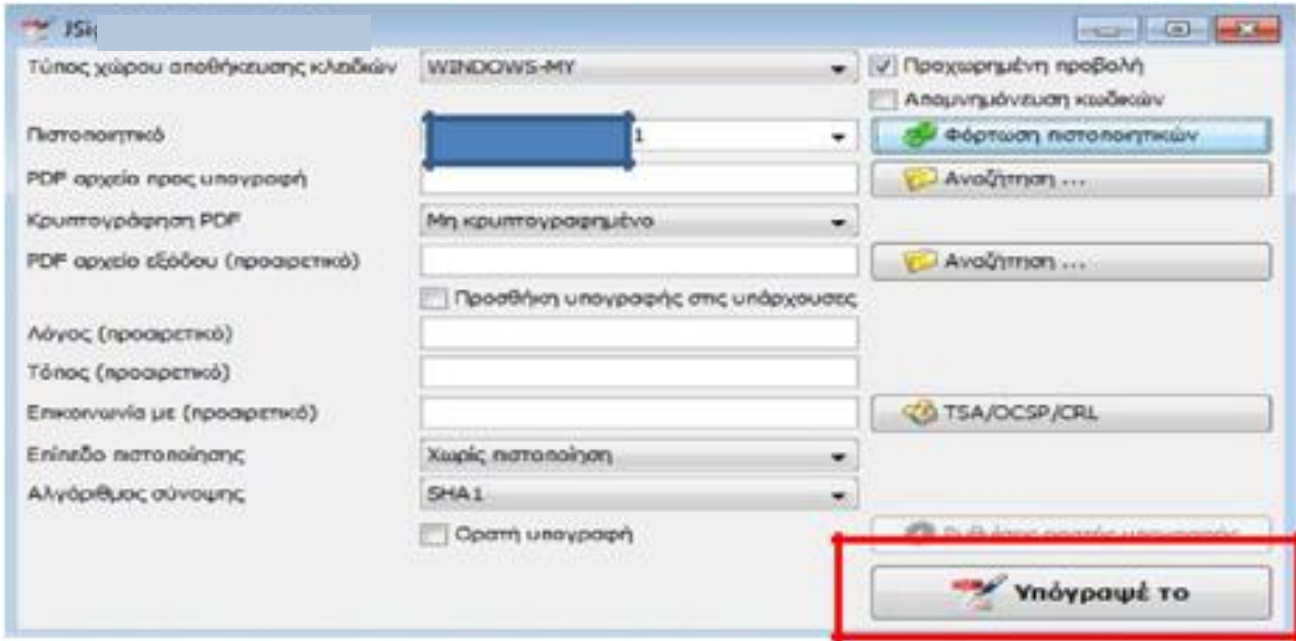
JSi

Τύπος χώρου αποθήκευσης κλειδιών WINDOWS-MY

Προχωρημένη προβολή

Απομνημόνευση κωδικών

Πιστοποιητικό 1

Φόρτωση πιστοποιητικών

PDF αρχείο προς υπογραφή

Αναζήτηση ...

Κρυπτογράφηση PDF Μη κρυπτογραφημένο

PDF αρχείο εξόδου (προαιρετικό)

Αναζήτηση ...

Προσθήκη υπογραφής στις υπάρχουσες

Λόγος (προαιρετικό)

Τόπος (προαιρετικό)

Επικοινωνία με (προαιρετικό)

TSA/OCSP/CRL

Επίπεδο πιστοποίησης Χωρίς πιστοποίηση

Αλγόριθμος σύνοψης SHA1

Ορατή υπογραφή

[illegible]

Υπόγραψέ το